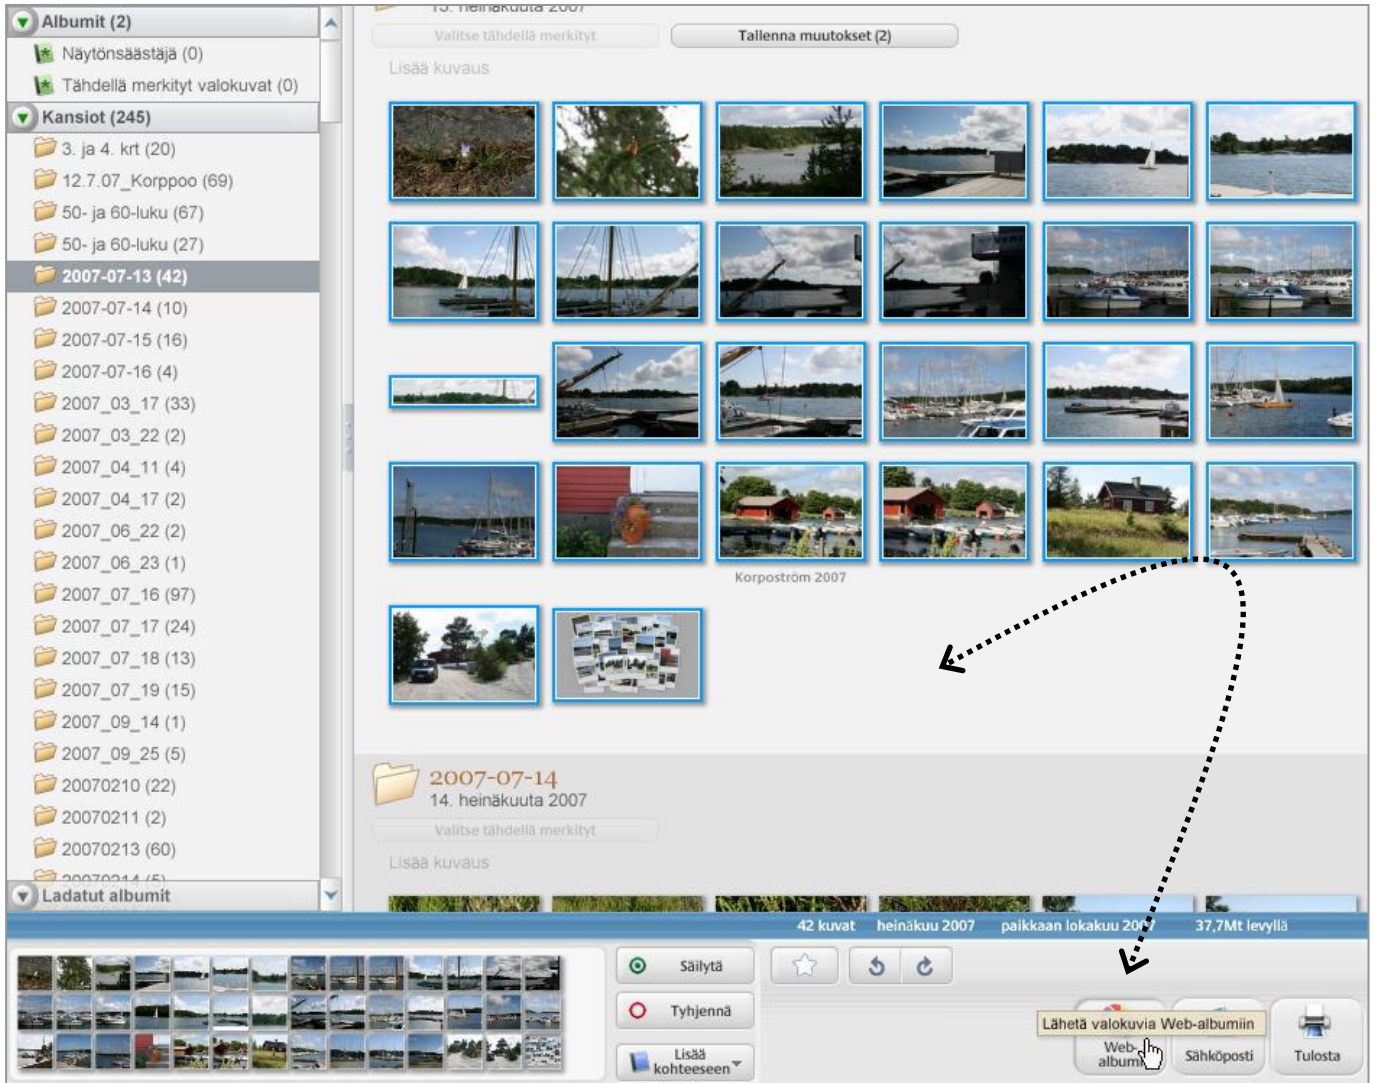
Albumit (2)
Näytönsäästäjä (0)
Tähdellä merkityt valokuvat (0)
Kansiot (245)
3. ja 4. krt (20)
12.7.07_Korppoo (69)
50- ja 60-luku (67)
50- ja 60-luku (27)
2007-07-13 (42)
2007-07-14 (10)
2007-07-15 (16)
2007-07-16 (4)
2007_03_17 (33)
2007_03_22 (2)
2007_04_11 (4)
2007_04_17 (2)
2007_06_22 (2)
2007_06_23 (1)
2007_07_16 (97)
2007_07_17 (24)
2007_07_18 (13)
2007_07_19 (15)
2007_09_14 (1)
2007_09_25 (5)
20070210 (22)
20070211 (2)
20070213 (60)
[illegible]
Ladatut albumit

13. heinäkuuta 2007
Valitse tähdellä merkityt
Tallenna muutokset (2)
Lisää kuvaus

Korpoström 2007

2007-07-14
14. heinäkuuta 2007
Valitse tähdellä merkityt
Lisää kuvaus

42 kuvat heinäkuu 2007 paikkaan lokakuu 20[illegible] 37,7Mt levyllä

Säilytä
Tyhjennä
Lisää kohteeseen

Lähetä valokuvia Web-albumiin
Web-albumi
Sähköposti
Tulosta